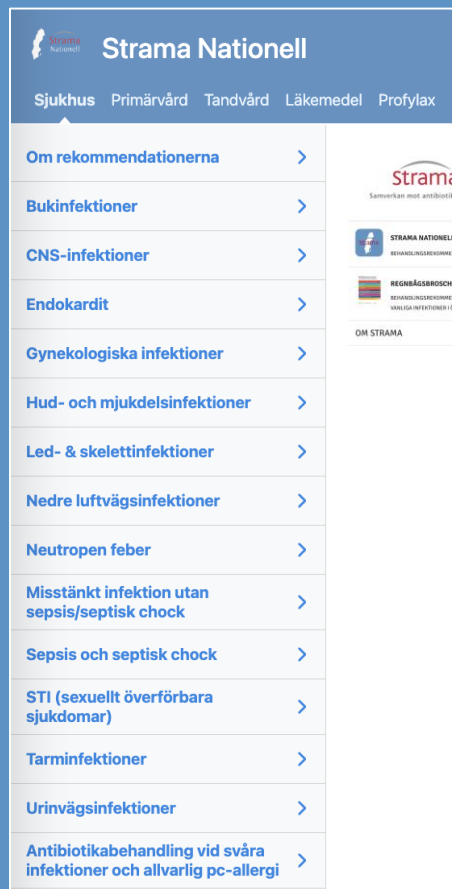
Strama Nationell

Strama Nationell

Sjukhus Primärvård Tandvård Läkemedel Profylax

Om rekommendationerna

Bukinfektioner

CNS-infektioner

Endokardit

Gynekologiska infektioner

Hud- och mjukdelsinfektioner

Led- & skelettinfektioner

Nedre luftvägsinfektioner

Neutropen feber

Misstänkt infektion utan sepsis/septisk chock

Sepsis och septisk chock

STI (sexuellt överförbara sjukdomar)

Tarminfektioner

Urinvägsinfektioner

Antibiotikabehandling vid svåra infektioner och allvarlig pc-allergi

Strama
Samverkan mot antibioti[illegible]

STRAMA NATIONEL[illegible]
BEHANDLINGSREKOMME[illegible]

REGNBÅGSBROSCH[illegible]
BEHANDLINGSREKOMME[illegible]
VANLIGA INFEKTIONER I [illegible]

OM STRAMA